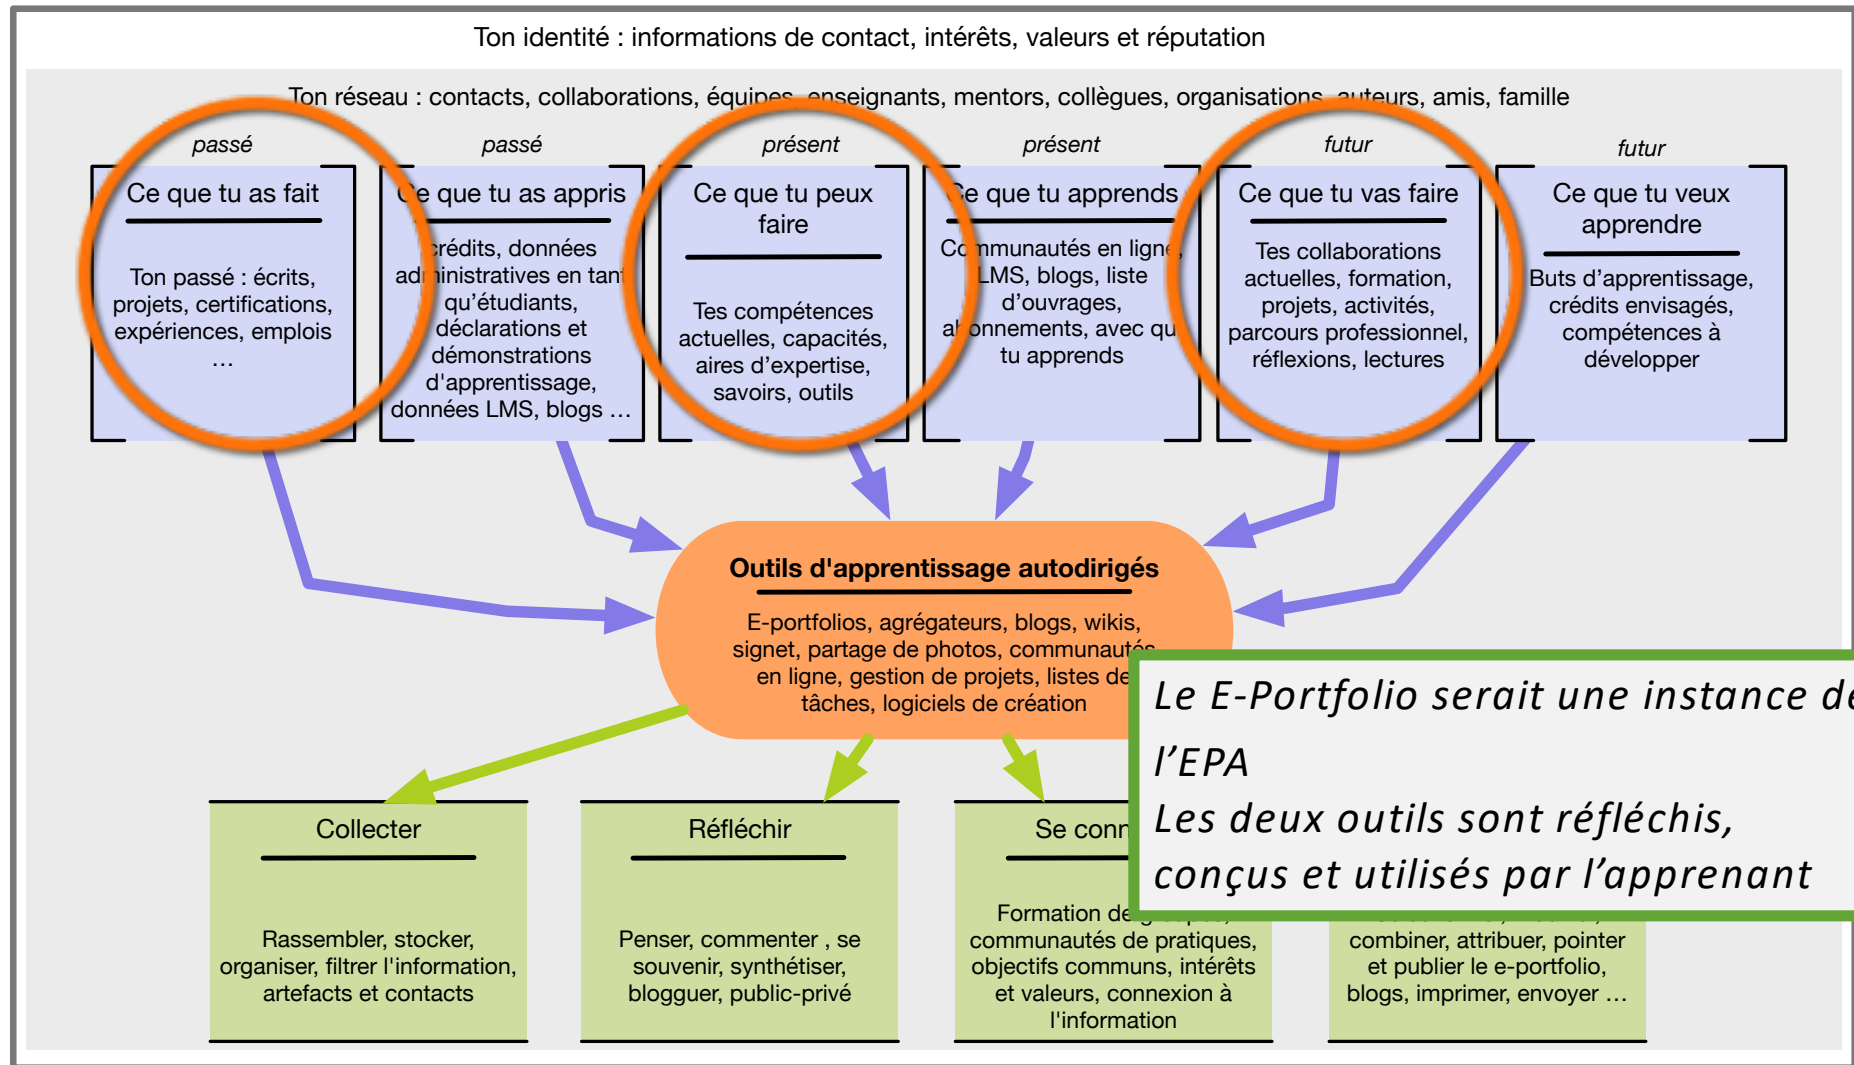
Ton identité : informations de contact, intérêts, valeurs et réputation

Ton réseau : contacts, collaborations, équipes, enseignants, mentors, collègues, organisations, auteurs, amis, famille

passé

Ce que tu as fait

Ton passé : écrits, projets, certifications, expériences, emplois …

passé

Ce que tu as appris

crédits, données administratives en tant qu'étudiants, déclarations et démonstrations d'apprentissage, données LMS, blogs …

présent

Ce que tu peux faire

Tes compétences actuelles, capacités, aires d'expertise, savoirs, outils

présent

Ce que tu apprends

Communautés en ligne, LMS, blogs, liste d'ouvrages, abonnements, avec qui tu apprends

futur

Ce que tu vas faire

Tes collaborations actuelles, formation, projets, activités, parcours professionnel, réflexions, lectures

futur

Ce que tu veux apprendre

Buts d'apprentissage, crédits envisagés, compétences à développer

Outils d'apprentissage autodirigés

E-portfolios, agrégateurs, blogs, wikis, signet, partage de photos, communautés en ligne, gestion de projets, listes de tâches, logiciels de création

Collecter

Rassembler, stocker, organiser, filtrer l'information, artefacts et contacts

Réfléchir

Penser, commenter , se souvenir, synthétiser, blogguer, public-privé

Se conn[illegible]

Formation de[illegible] communautés de pratiques, objectifs communs, intérêts et valeurs, connexion à l'information

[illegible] combiner, attribuer, pointer et publier le e-portfolio, blogs, imprimer, envoyer …

Le E-Portfolio serait une instance de l'EPA
Les deux outils sont réfléchis, conçus et utilisés par l'apprenant